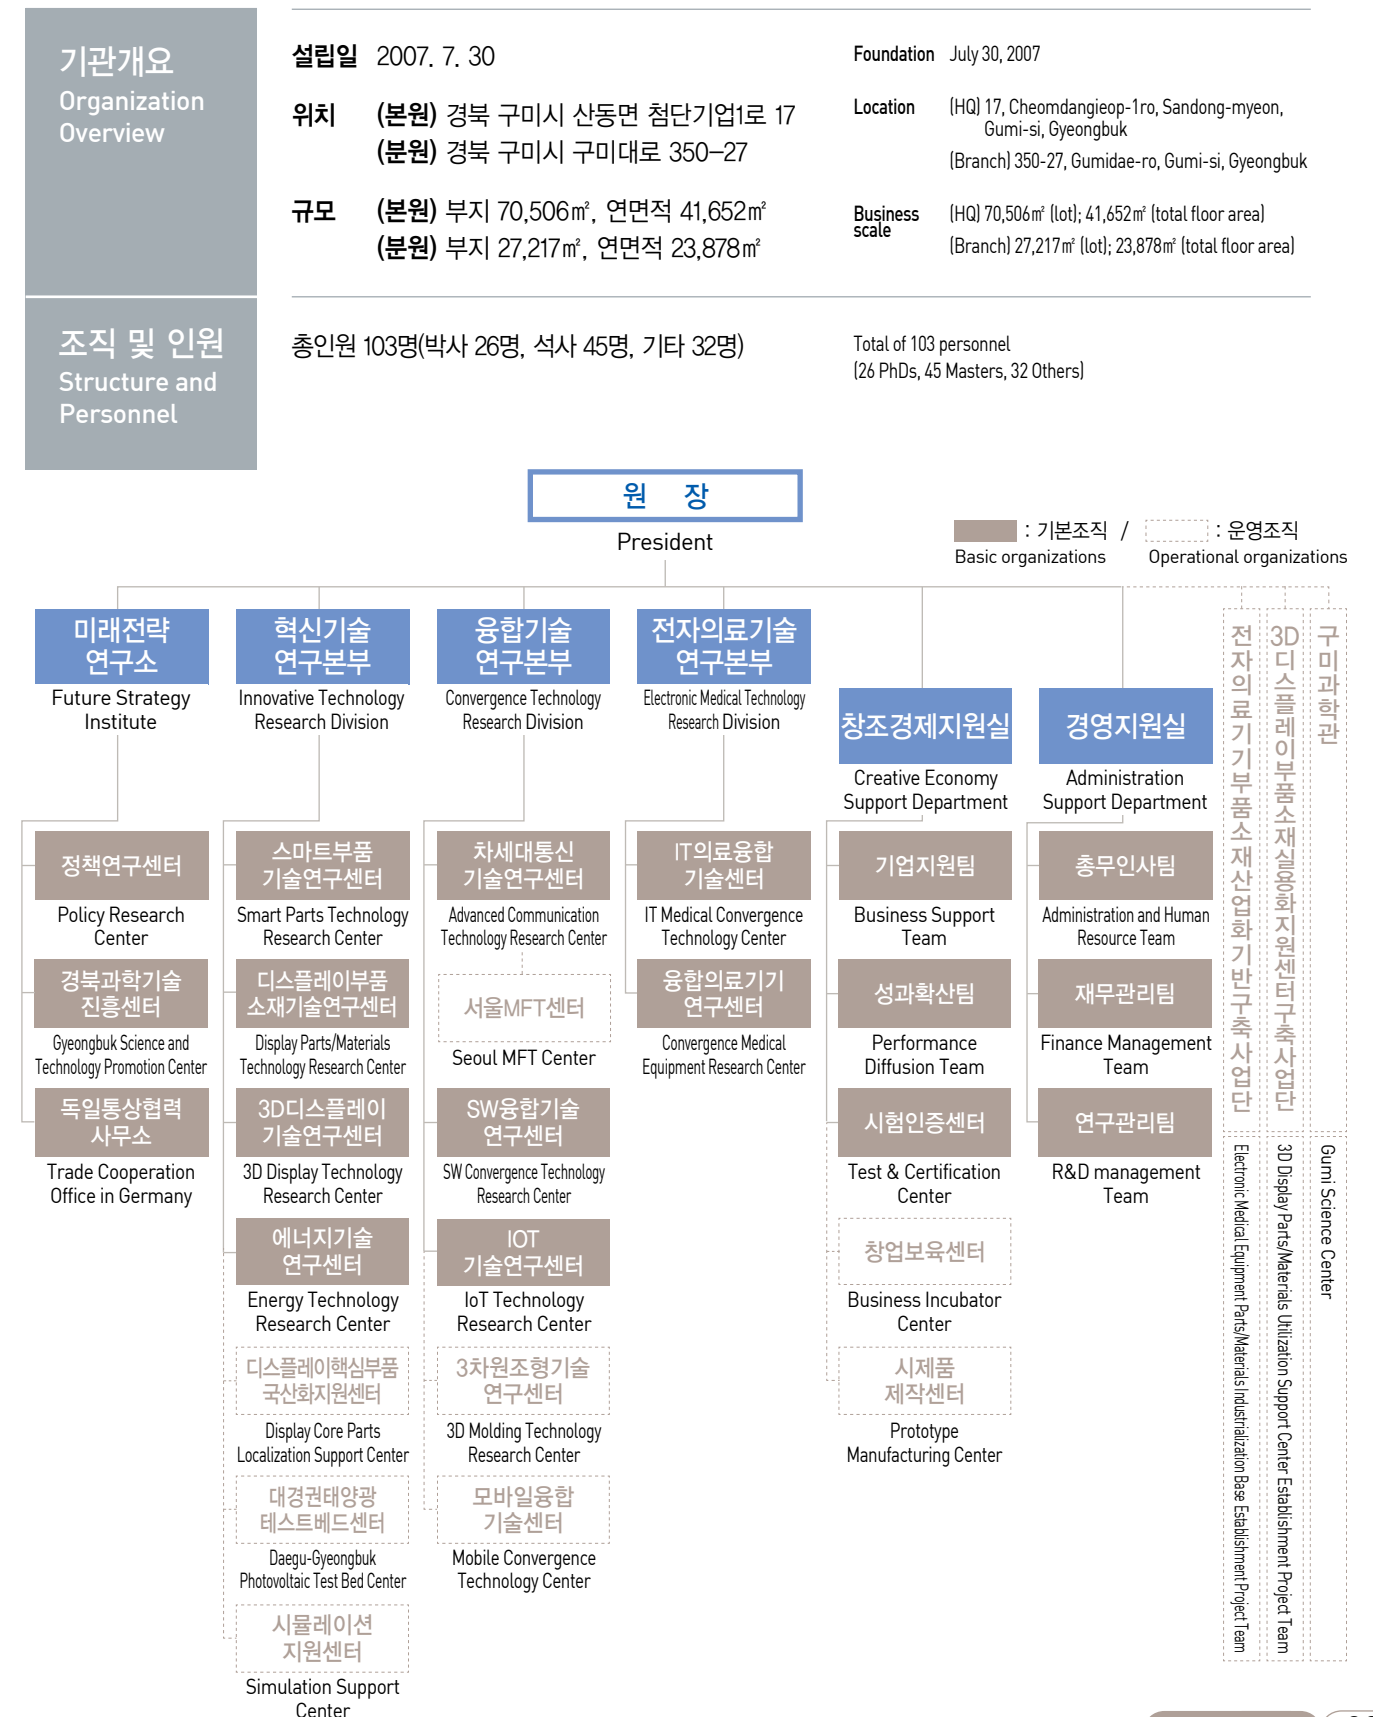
기관개요
Organization Overview

설립일 2007. 7. 30

위치 (본원) 경북 구미시 산동면 첨단기업1로 17
(분원) 경북 구미시 구미대로 350-27

규모 (본원) 부지 70,506㎡, 연면적 41,652㎡
(분원) 부지 27,217㎡, 연면적 23,878㎡

Foundation July 30, 2007

Location (HQ) 17, Cheomdangieop-1ro, Sandong-myeon, Gumi-si, Gyeongbuk
(Branch) 350-27, Gumidae-ro, Gumi-si, Gyeongbuk

Business scale (HQ) 70,506㎡ (lot); 41,652㎡ (total floor area)
(Branch) 27,217㎡ (lot); 23,878㎡ (total floor area)

조직 및 인원
Structure and Personnel

총인원 103명(박사 26명, 석사 45명, 기타 32명)

Total of 103 personnel
(26 PhDs, 45 Masters, 32 Others)

원 장
President

: 기본조직 / : 운영조직
Basic organizations Operational organizations

미래전략 연구소
Future Strategy Institute

정책연구센터
Policy Research Center

경북과학기술 진흥센터
Gyeongbuk Science and Technology Promotion Center

독일통상협력 사무소
Trade Cooperation Office in Germany

혁신기술 연구본부
Innovative Technology Research Division

스마트부품 기술연구센터
Smart Parts Technology Research Center

디스플레이부품 소재기술연구센터
Display Parts/Materials Technology Research Center

3D디스플레이 기술연구센터
3D Display Technology Research Center

에너지기술 연구센터
Energy Technology Research Center

디스플레이핵심부품 국산화지원센터
Display Core Parts Localization Support Center

대경권태양광 테스트베드센터
Daegu-Gyeongbuk Photovoltaic Test Bed Center

시뮬레이션 지원센터
Simulation Support Center

융합기술 연구본부
Convergence Technology Research Division

차세대통신 기술연구센터
Advanced Communication Technology Research Center

서울MFT센터
Seoul MFT Center

SW융합기술 연구센터
SW Convergence Technology Research Center

IOT 기술연구센터
IoT Technology Research Center

3차원조형기술 연구센터
3D Molding Technology Research Center

모바일융합 기술센터
Mobile Convergence Technology Center

전자의료기술 연구본부
Electronic Medical Technology Research Division

IT의료융합 기술센터
IT Medical Convergence Technology Center

융합의료기기 연구센터
Convergence Medical Equipment Research Center

창조경제지원실
Creative Economy Support Department

기업지원팀
Business Support Team

성과확산팀
Performance Diffusion Team

시험인증센터
Test & Certification Center

창업보육센터
Business Incubator Center

시제품 제작센터
Prototype Manufacturing Center

경영지원실
Administration Support Department

총무인사팀
Administration and Human Resource Team

재무관리팀
Finance Management Team

연구관리팀
R&D management Team

전자의료기기부품소재산업화기반구축사업단
Electronic Medical Equipment Parts/Materials Industrialization Base Establishment Project Team

3D디스플레이부품소재실용화지원센터구축사업단
3D Display Parts/Materials Utilization Support Center Establishment Project Team

구미과학관
Gumi Science Center